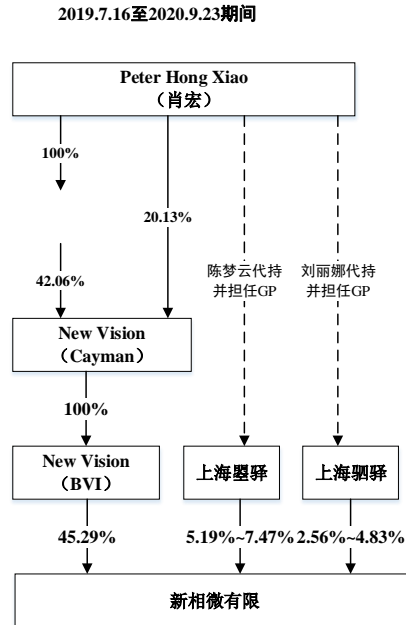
2019.7.16至2020.9.23期间

Peter Hong Xiao
（肖宏）

100%

20.13%

陈梦云代持并担任GP

刘丽娜代持并担任GP

42.06%

New Vision
（Cayman）

100%

New Vision
（BVI）

上海曌驿

上海驷驿

45.29%

5.19%~7.47%

2.56%~4.83%

新相微有限